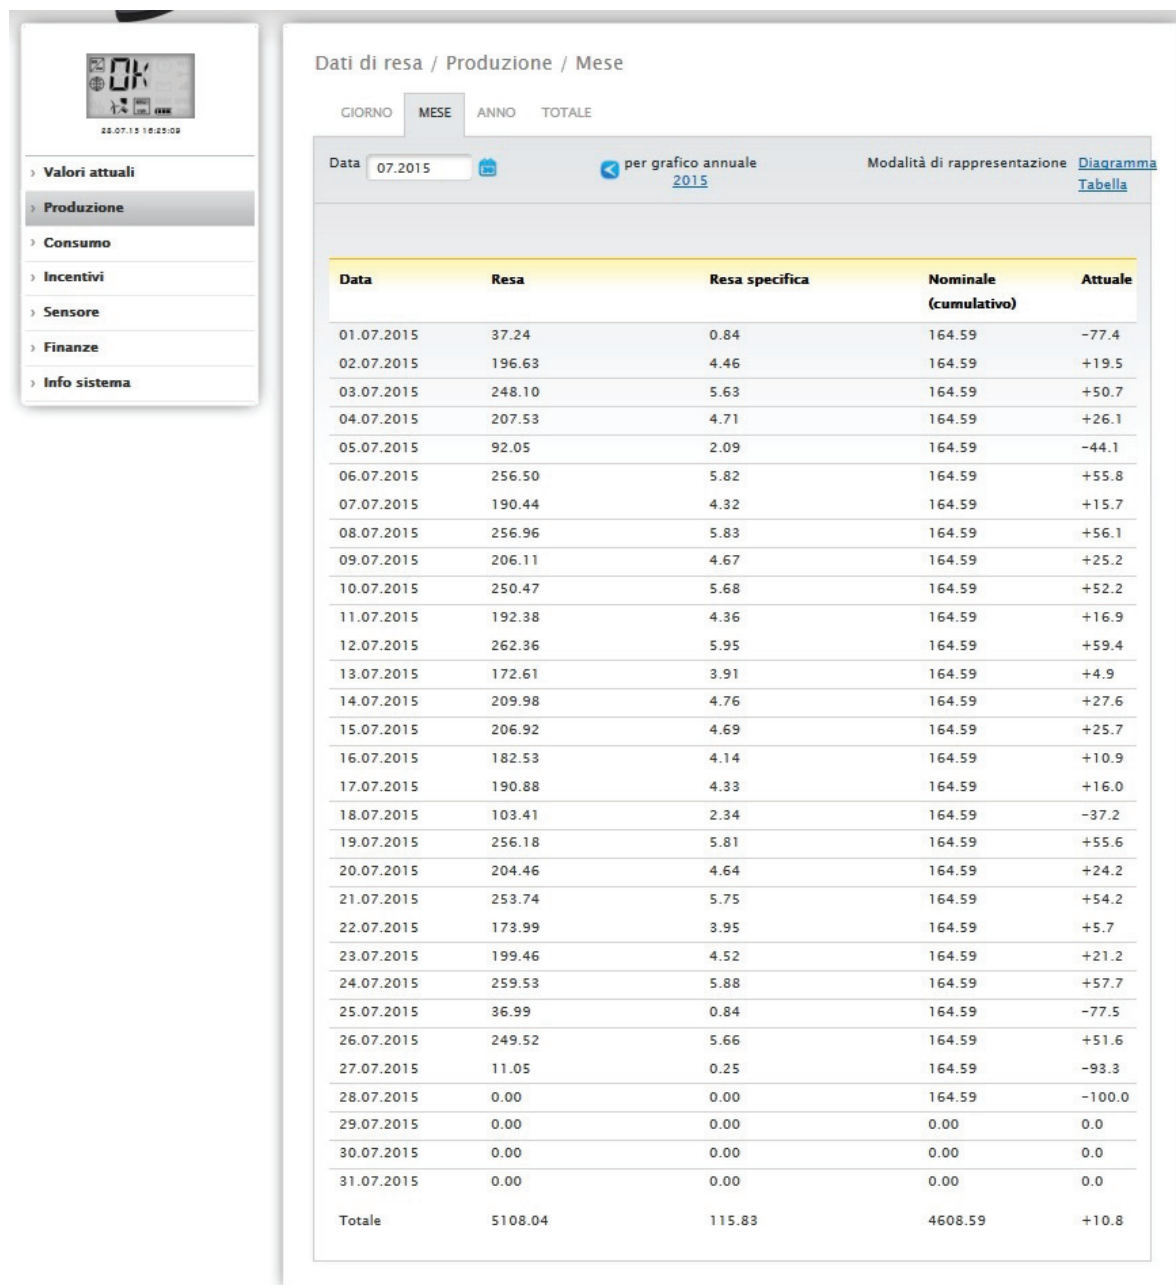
OK
28.07.15 16:25:09

› Valori attuali
› Produzione
› Consumo
› Incentivi
› Sensore
› Finanze
› Info sistema

Dati di resa / Produzione / Mese

GIORNO MESE ANNO TOTALE

Data 07.2015

per grafico annuale 2015

Modalità di rappresentazione Diagramma Tabella

| Data | Resa | Resa specifica | Nominale (cumulativo) | Attuale |
|---|---|---|---|---|
| 01.07.2015 | 37.24 | 0.84 | 164.59 | -77.4 |
| 02.07.2015 | 196.63 | 4.46 | 164.59 | +19.5 |
| 03.07.2015 | 248.10 | 5.63 | 164.59 | +50.7 |
| 04.07.2015 | 207.53 | 4.71 | 164.59 | +26.1 |
| 05.07.2015 | 92.05 | 2.09 | 164.59 | -44.1 |
| 06.07.2015 | 256.50 | 5.82 | 164.59 | +55.8 |
| 07.07.2015 | 190.44 | 4.32 | 164.59 | +15.7 |
| 08.07.2015 | 256.96 | 5.83 | 164.59 | +56.1 |
| 09.07.2015 | 206.11 | 4.67 | 164.59 | +25.2 |
| 10.07.2015 | 250.47 | 5.68 | 164.59 | +52.2 |
| 11.07.2015 | 192.38 | 4.36 | 164.59 | +16.9 |
| 12.07.2015 | 262.36 | 5.95 | 164.59 | +59.4 |
| 13.07.2015 | 172.61 | 3.91 | 164.59 | +4.9 |
| 14.07.2015 | 209.98 | 4.76 | 164.59 | +27.6 |
| 15.07.2015 | 206.92 | 4.69 | 164.59 | +25.7 |
| 16.07.2015 | 182.53 | 4.14 | 164.59 | +10.9 |
| 17.07.2015 | 190.88 | 4.33 | 164.59 | +16.0 |
| 18.07.2015 | 103.41 | 2.34 | 164.59 | -37.2 |
| 19.07.2015 | 256.18 | 5.81 | 164.59 | +55.6 |
| 20.07.2015 | 204.46 | 4.64 | 164.59 | +24.2 |
| 21.07.2015 | 253.74 | 5.75 | 164.59 | +54.2 |
| 22.07.2015 | 173.99 | 3.95 | 164.59 | +5.7 |
| 23.07.2015 | 199.46 | 4.52 | 164.59 | +21.2 |
| 24.07.2015 | 259.53 | 5.88 | 164.59 | +57.7 |
| 25.07.2015 | 36.99 | 0.84 | 164.59 | -77.5 |
| 26.07.2015 | 249.52 | 5.66 | 164.59 | +51.6 |
| 27.07.2015 | 11.05 | 0.25 | 164.59 | -93.3 |
| 28.07.2015 | 0.00 | 0.00 | 164.59 | -100.0 |
| 29.07.2015 | 0.00 | 0.00 | 0.00 | 0.0 |
| 30.07.2015 | 0.00 | 0.00 | 0.00 | 0.0 |
| 31.07.2015 | 0.00 | 0.00 | 0.00 | 0.0 |
| Totale | 5108.04 | 115.83 | 4608.59 | +10.8 |